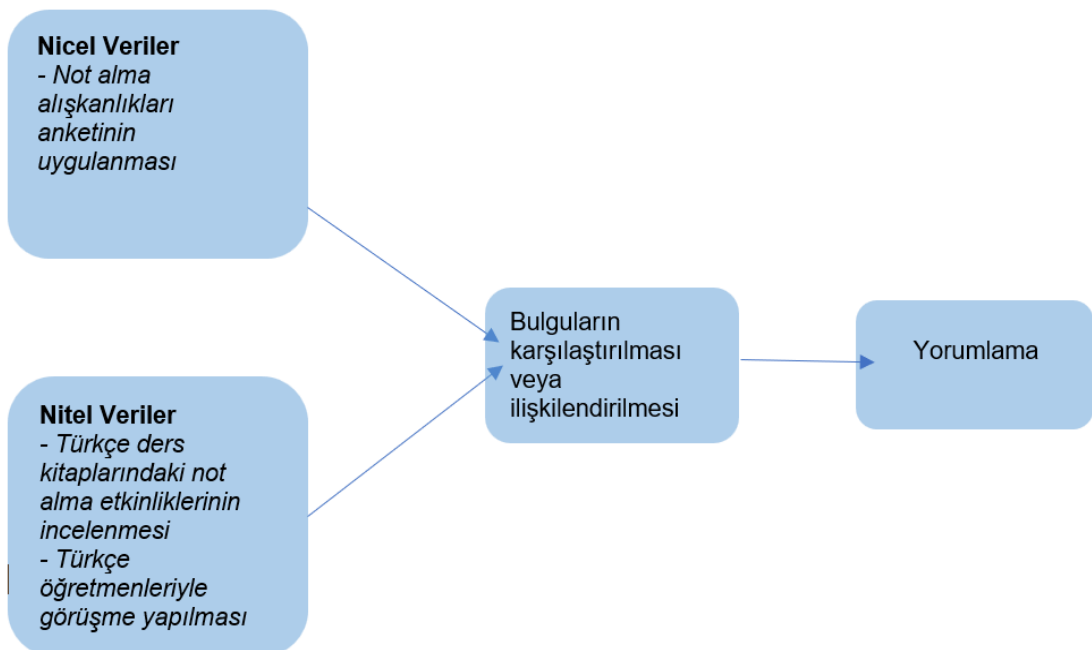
**Nicel Veriler**
*- Not alma alışkanlıkları anketinin uygulanması*

**Nitel Veriler**
*- Türkçe ders kitaplarındaki not alma etkinliklerinin incelenmesi*
*- Türkçe öğretmenleriyle görüşme yapılması*

Bulguların karşılaştırılması veya ilişkilendirilmesi

Yorumlama